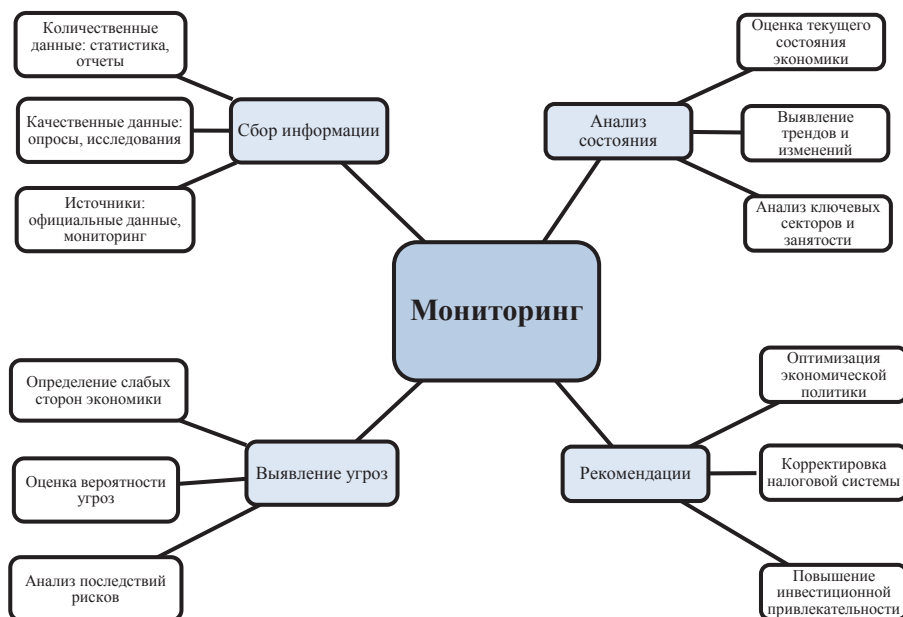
Количественные данные: статистика, отчеты

Качественные данные: опросы, исследования

Источники: официальные данные, мониторинг

Сбор информации

Анализ состояния

Оценка текущего состояния экономики

Выявление трендов и изменений

Анализ ключевых секторов и занятости

Мониторинг

Определение слабых сторон экономики

Оценка вероятности угроз

Анализ последствий рисков

Выявление угроз

Рекомендации

Оптимизация экономической политики

Корректировка налоговой системы

Повышение инвестиционной привлекательности